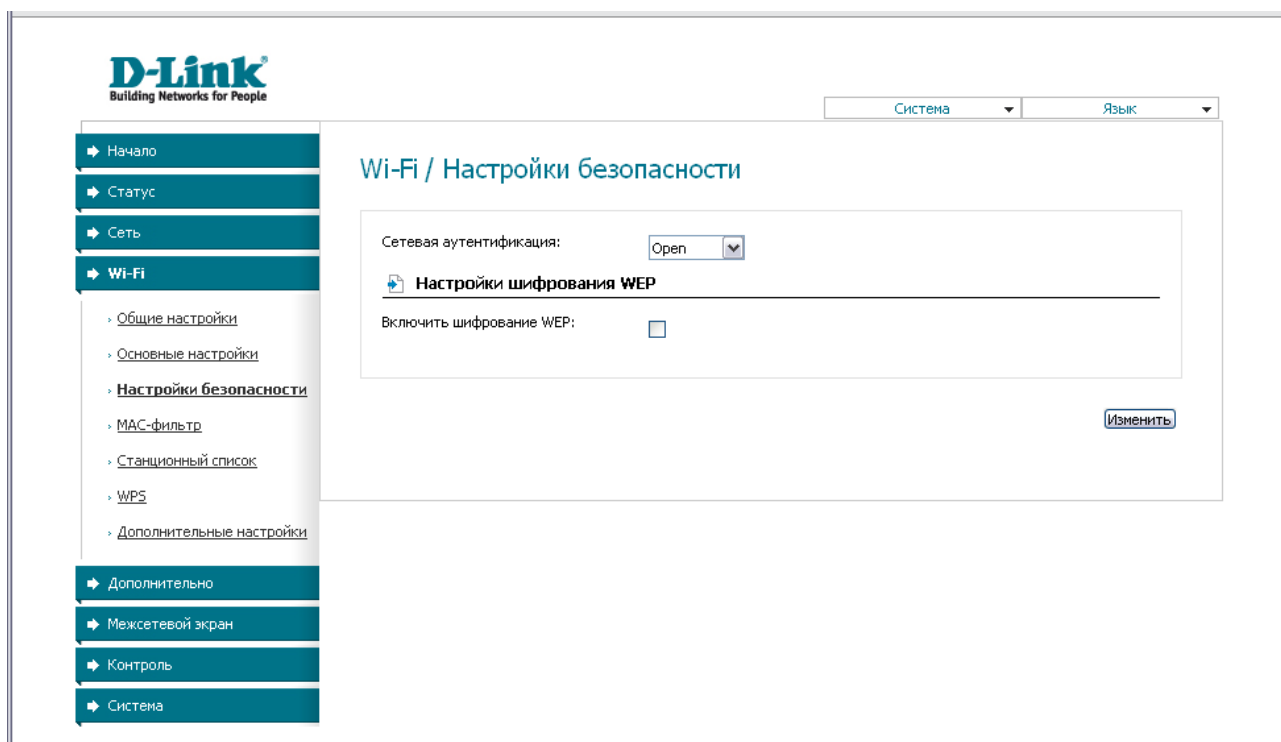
D-Link
Building Networks for People

Система
Язык

Начало
Статус
Сеть
Wi-Fi
› Общие настройки
› Основные настройки
› Настройки безопасности
› MAC-фильтр
› Станционный список
› WPS
› Дополнительные настройки
Дополнительно
Межсетевой экран
Контроль
Система

Wi-Fi / Настройки безопасности

Сетевая аутентификация: Open

Настройки шифрования WEP

Включить шифрование WEP:

Изменить